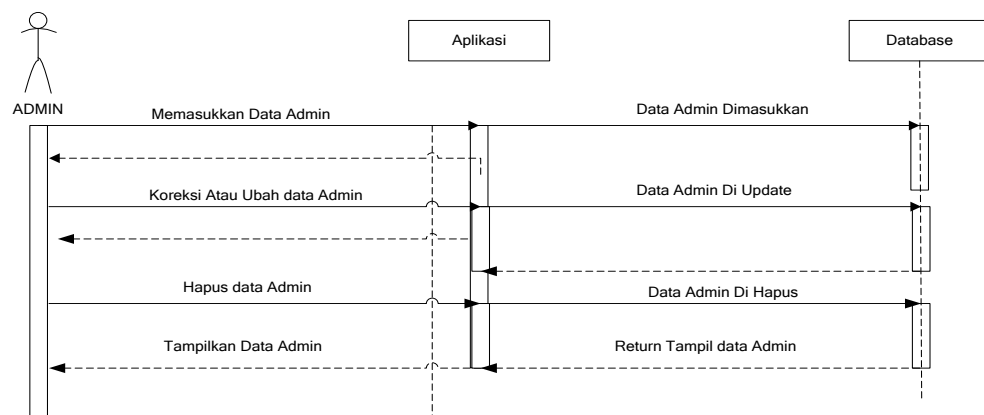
ADMIN

Aplikasi

Database

Memasukkan Data Admin

Data Admin Dimasukkan

Koreksi Atau Ubah data Admin

Data Admin Di Update

Hapus data Admin

Data Admin Di Hapus

Tampilkan Data Admin

Return Tampil data Admin